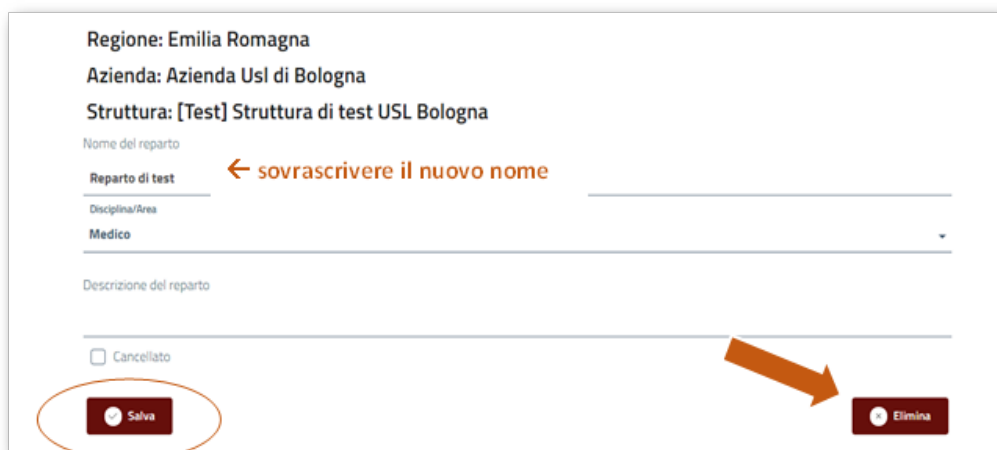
Regione: Emilia Romagna

Azienda: Azienda Usl di Bologna

Struttura: [Test] Struttura di test USL Bologna

Nome del reparto

Reparto di test

← sovrascrivere il nuovo nome

Disciplina/Area

Medico

Descrizione del reparto

Cancellato

Salva

Elimina